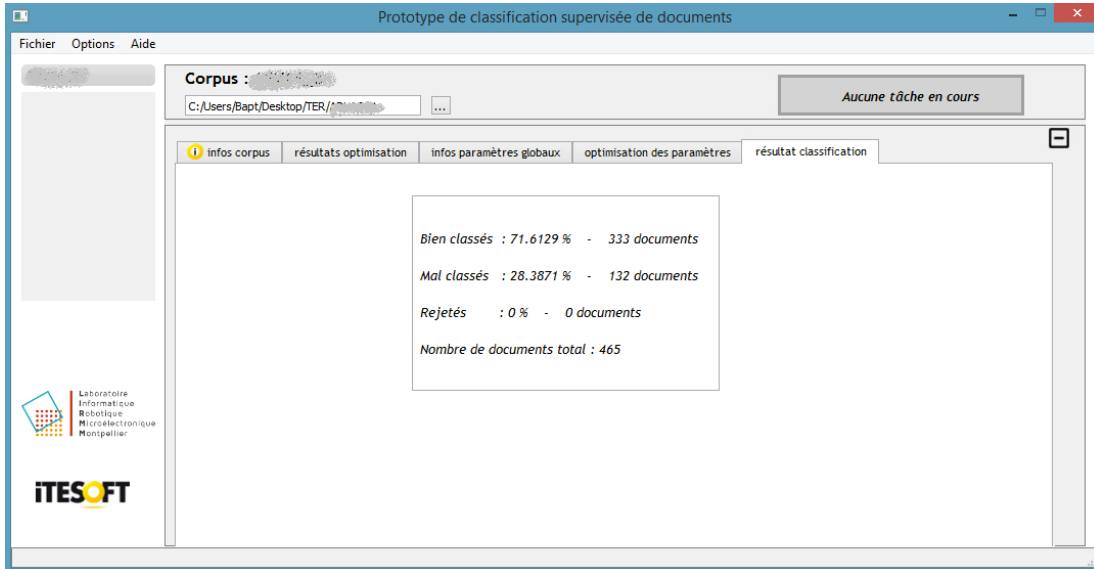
Prototype de classification supervisée de documents

Fichier Options Aide

Corpus : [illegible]

C:/Users/Bapt/Desktop/TER/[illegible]

...

Aucune tâche en cours

infos corpus | résultats optimisation | infos paramètres globaux | optimisation des paramètres | résultat classification

Bien classés : 71.6129 % - 333 documents

Mal classés : 28.3871 % - 132 documents

Rejetés : 0 % - 0 documents

Nombre de documents total : 465

Laboratoire
Informatique
Robotique
Microélectronique
Montpellier

iTESOFT